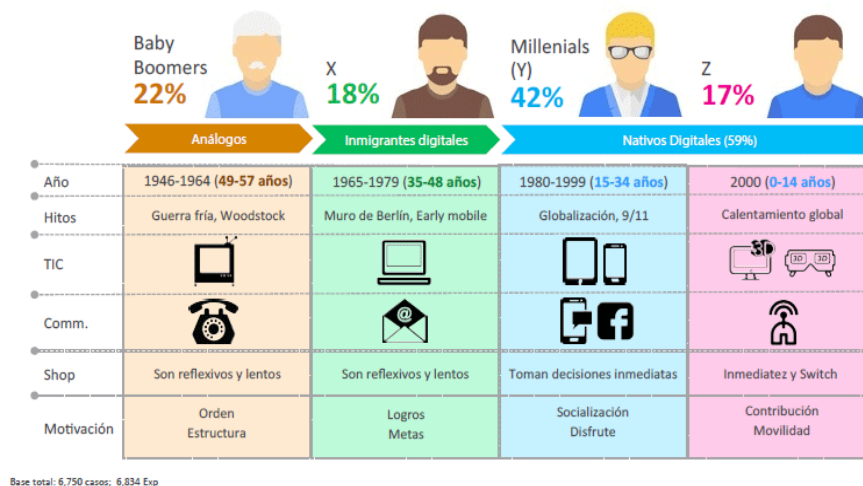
Baby Boomers
22%

X
18%

Millenials (Y)
42%

Z
17%

Análogos | Inmigrantes digitales | Nativos Digitales (59%)

| | | | | |
|---|---|---|---|---|
| Año | 1946-1964 (49-57 años) | 1965-1979 (35-48 años) | 1980-1999 (15-34 años) | 2000 (0-14 años) |
| Hitos | Guerra fría, Woodstock | Muro de Berlín, Early mobile | Globalización, 9/11 | Calentamiento global |
| TIC | | | | 3D 3D 3D |
| Comm. | | @ | | |
| Shop | Son reflexivos y lentos | Son reflexivos y lentos | Toman decisiones inmediatas | Inmediatez y Switch |
| Motivación | Orden Estructura | Logros Metas | Socialización Disfrute | Contribución Movilidad |

Base total: 6,750 casos; 6,834 Exp